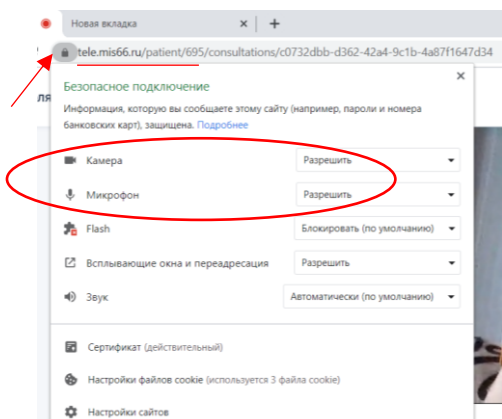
Новая вкладка ×
+
tele.mis66.ru/patient/695/consultations/c0732dbb-d362-42a4-9c1b-4a87f1647d34

Безопасное подключение
×
Информация, которую вы сообщаете этому сайту (например, пароли и номера банковских карт), защищена. Подробнее

Камера | Разрешить
Микрофон | Разрешить
Flash | Блокировать (по умолчанию)
Всплывающие окна и переадресация | Разрешить
Звук | Автоматически (по умолчанию)

Сертификат (действительный)
Настройки файлов cookie (используется 3 файла cookie)
Настройки сайтов

ля